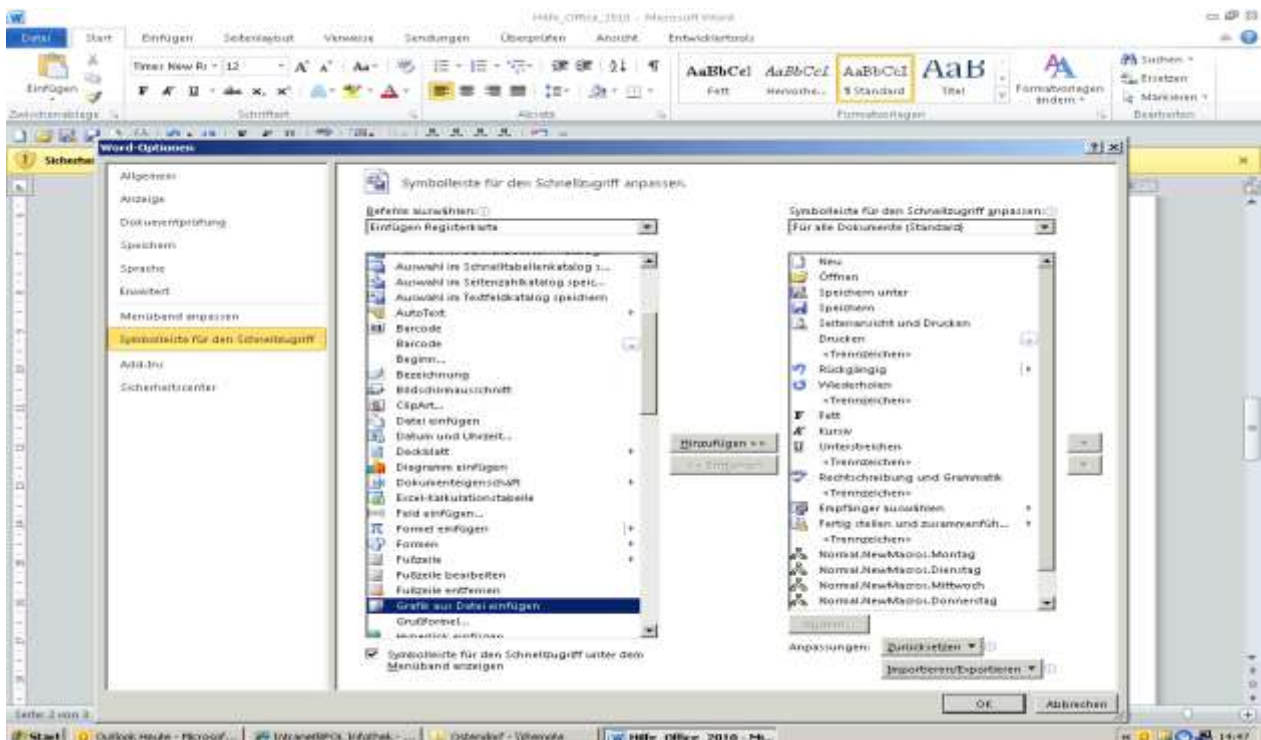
Hilfe_Office_2010 - Microsoft Word

Datei Start Einfügen Seitenlayout Verweise Sendungen Überprüfen Ansicht Entwicklertools

Einfügen
Zwischenablage
Times New Ro 12
Schriftart
Absatz
AaBbCcI AaBbCcI AaBbCcI AaB
Fett Hervorhe... ¶ Standard Titel
Formatvorlagen ändern
Formatvorlagen
Suchen
Ersetzen
Markieren
Bearbeiten

Sicherhe

Word-Optionen

Allgemein
Anzeige
Dokumentprüfung
Speichern
Sprache
Erweitert
Menüband anpassen
Symbolleiste für den Schnellzugriff
Add-Ins
Sicherheitscenter

Symbolleiste für den Schnellzugriff anpassen.

Befehle auswählen:
Einfügen Registerkarte

Auswahl im Schnelltabellenkatalog s...
Auswahl im Seitenzahlkatalog speic...
Auswahl im Textfeldkatalog speichern
AutoText
Barcode
Barcode
Beginn...
Bezeichnung
Bildschirmausschnitt
ClipArt...
Datei einfügen
Datum und Uhrzeit...
Deckblatt
Diagramm einfügen
Dokumenteigenschaft
Excel-Kalkulationstabelle
Feld einfügen...
Formel einfügen
Formen
Fußzeile
Fußzeile bearbeiten
Fußzeile entfernen
Grafik aus Datei einfügen
Grußformel...

Hinzufügen >>
<< Entfernen

Symbolleiste für den Schnellzugriff anpassen:
Für alle Dokumente (Standard)

Neu
Öffnen
Speichern unter
Speichern
Seitenansicht und Drucken
Drucken
<Trennzeichen>
Rückgängig
Wiederholen
<Trennzeichen>
Fett
Kursiv
Unterstreichen
<Trennzeichen>
Rechtschreibung und Grammatik
<Trennzeichen>
Empfänger auswählen
Fertig stellen und zusammenführ...
<Trennzeichen>
Normal.NewMacros.Montag
Normal.NewMacros.Dienstag
Normal.NewMacros.Mittwoch
Normal.NewMacros.Donnerstag

Ändern...
Anpassungen: Zurücksetzen
Importieren/Exportieren

Symbolleiste für den Schnellzugriff unter dem Menüband anzeigen

OK Abbrechen

Seite: 2 von 3

Start Outlook Heute - Microsof... IntranetBPOL Infothek - ... Ostendorf - Wiernote Hilfe_Office_2010 - Mi... 14:47